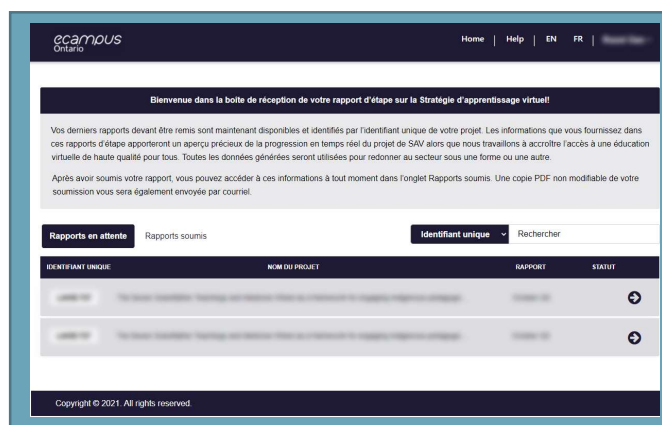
ecampus Ontario

Home | Help | EN FR | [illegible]

Bienvenue dans la boîte de réception de votre rapport d'étape sur la Stratégie d'apprentissage virtuel!

Vos derniers rapports devant être remis sont maintenant disponibles et identifiés par l'identifiant unique de votre projet. Les informations que vous fournissez dans ces rapports d'étape apporteront un aperçu précieux de la progression en temps réel du projet de SAV alors que nous travaillons à accroître l'accès à une éducation virtuelle de haute qualité pour tous. Toutes les données générées seront utilisées pour redonner au secteur sous une forme ou une autre.

Après avoir soumis votre rapport, vous pouvez accéder à ces informations à tout moment dans l'onglet Rapports soumis. Une copie PDF non modifiable de votre soumission vous sera également envoyée par courriel.

Rapports en attente | Rapports soumis | Identifiant unique | Rechercher

| IDENTIFIANT UNIQUE | NOM DU PROJET | RAPPORT | STATUT |
|---|---|---|---|
| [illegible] | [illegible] | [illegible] | |
| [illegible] | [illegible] | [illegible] | |

Copyright © 2021. All rights reserved.